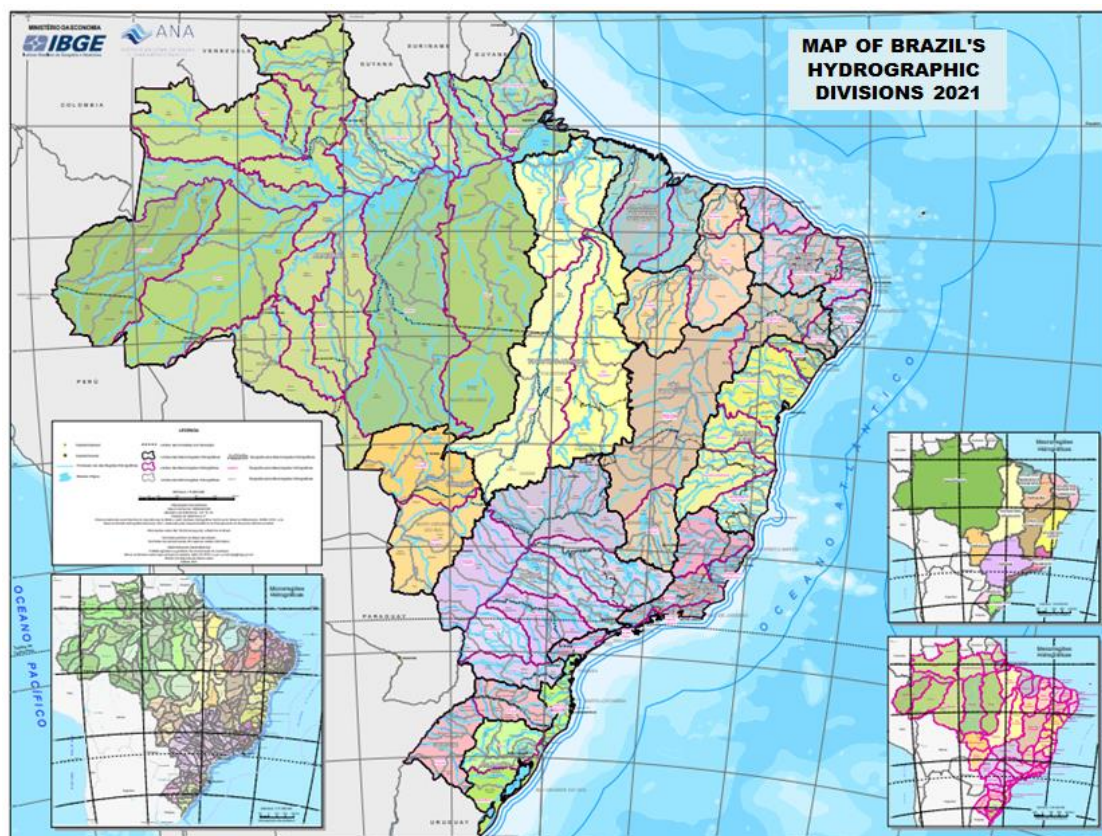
MINISTÉRIO DA ECONOMIA
IBGE
ANA

MAP OF BRAZIL'S HYDROGRAPHIC DIVISIONS 2021

VENEZUELA
GUYANA
SURINAME
COLOMBIA
PERU
PARAGUAY
URUGUAY

LEGENDA

OCEANO ATLÂNTICO

OCEANO PACÍFICO

Microrregiões Hidrográficas